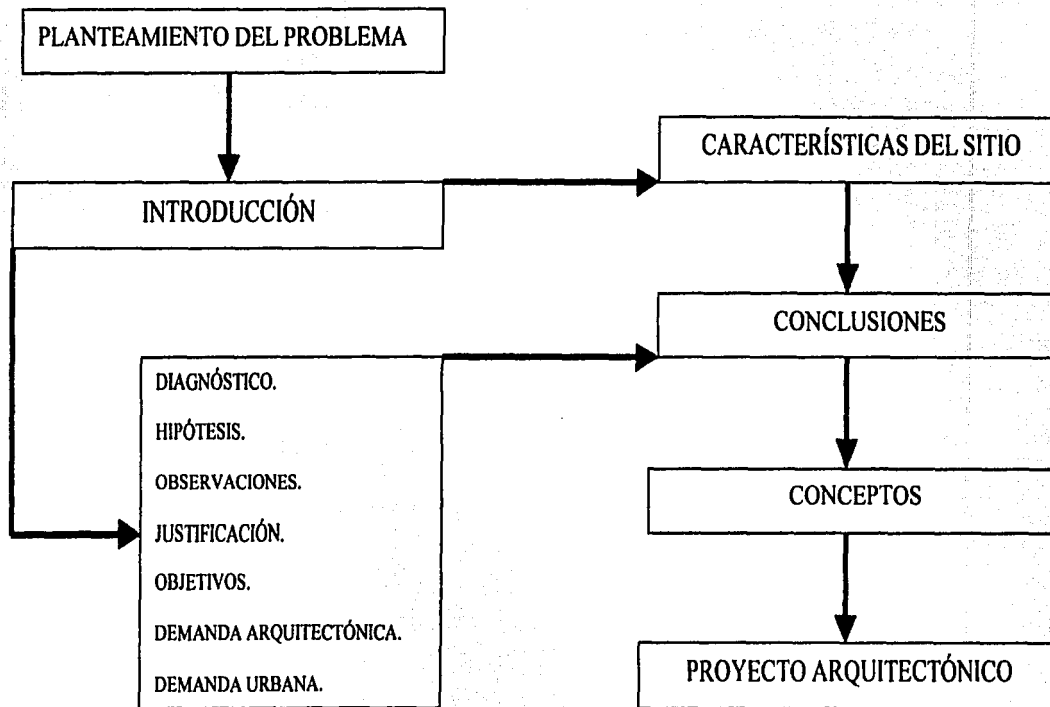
PLANTEAMIENTO DEL PROBLEMA

INTRODUCCIÓN

CARACTERÍSTICAS DEL SITIO

CONCLUSIONES

DIAGNÓSTICO.
HIPÓTESIS.
OBSERVACIONES.
JUSTIFICACIÓN.
OBJETIVOS.
DEMANDA ARQUITECTÓNICA.
DEMANDA URBANA.

CONCEPTOS

PROYECTO ARQUITECTÓNICO